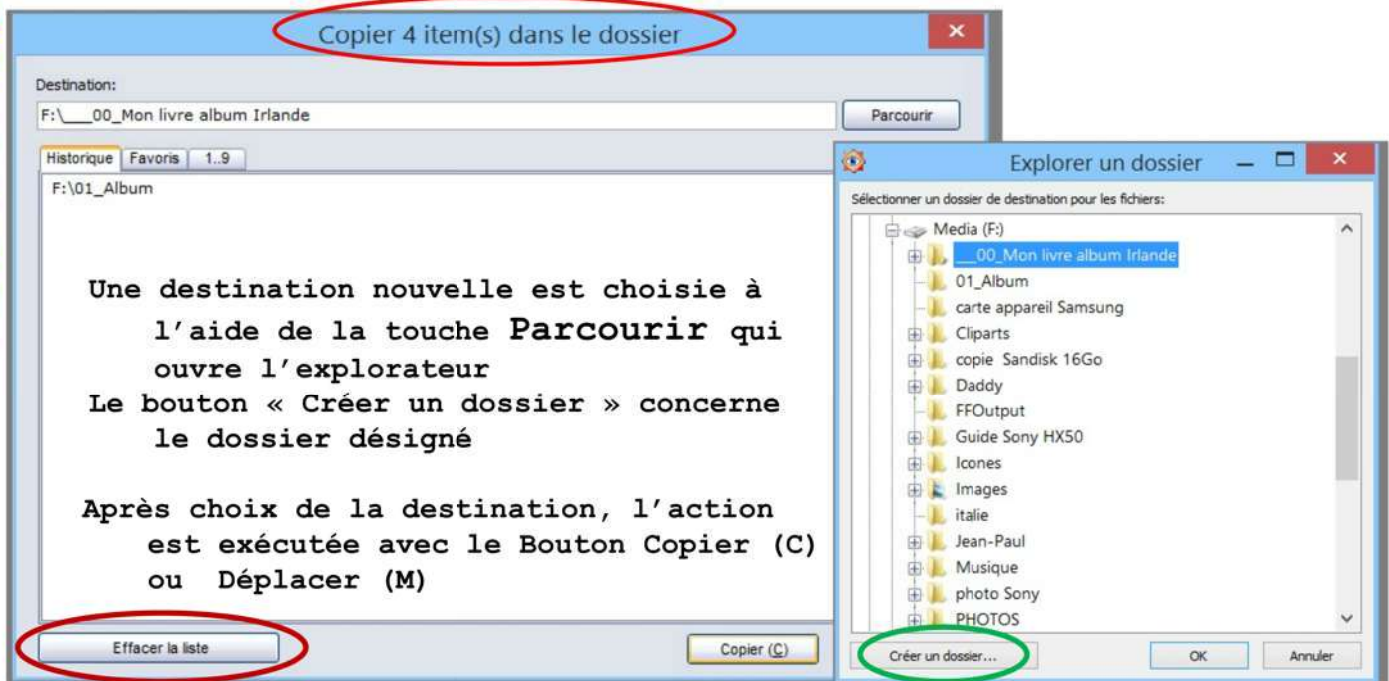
Copier 4 item(s) dans le dossier

×

Destination:

F:\___00_Mon livre album Irlande

Parcourir

Historique | Favoris | 1..9

F:\01_Album

Une destination nouvelle est choisie à l'aide de la touche Parcourir qui ouvre l'explorateur

Le bouton « Créer un dossier » concerne le dossier désigné

Après choix de la destination, l'action est exécutée avec le Bouton Copier (C) ou Déplacer (M)

Effacer la liste

Copier (C)

Explorer un dossier

Sélectionner un dossier de destination pour les fichiers:

Media (F:)

___00_Mon livre album Irlande

01_Album

carte appareil Samsung

Cliparts

copie Sandisk 16Go

Daddy

FFOutput

Guide Sony HX50

Icones

Images

italie

Jean-Paul

Musique

photo Sony

PHOTOS

Créer un dossier...

OK

Annuler